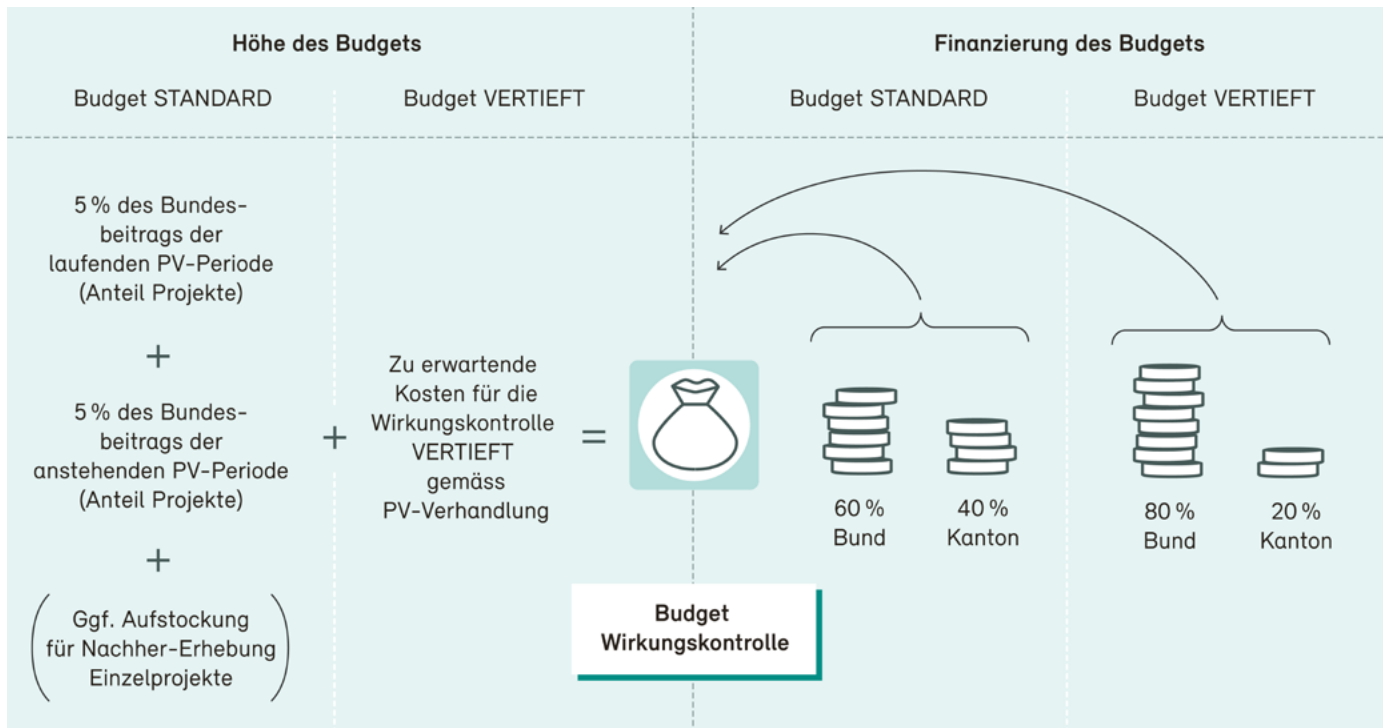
Höhe des Budgets

Budget STANDARD

Budget VERTIEFT

Finanzierung des Budgets

Budget STANDARD

Budget VERTIEFT

5 % des Bundesbeitrags der laufenden PV-Periode (Anteil Projekte)

+

5 % des Bundesbeitrags der anstehenden PV-Periode (Anteil Projekte)

+

(Ggf. Aufstockung für Nachher-Erhebung Einzelprojekte)

+

Zu erwartende Kosten für die Wirkungskontrolle VERTIEFT gemäss PV-Verhandlung

=

60 % Bund

40 % Kanton

80 % Bund

20 % Kanton

Budget Wirkungskontrolle